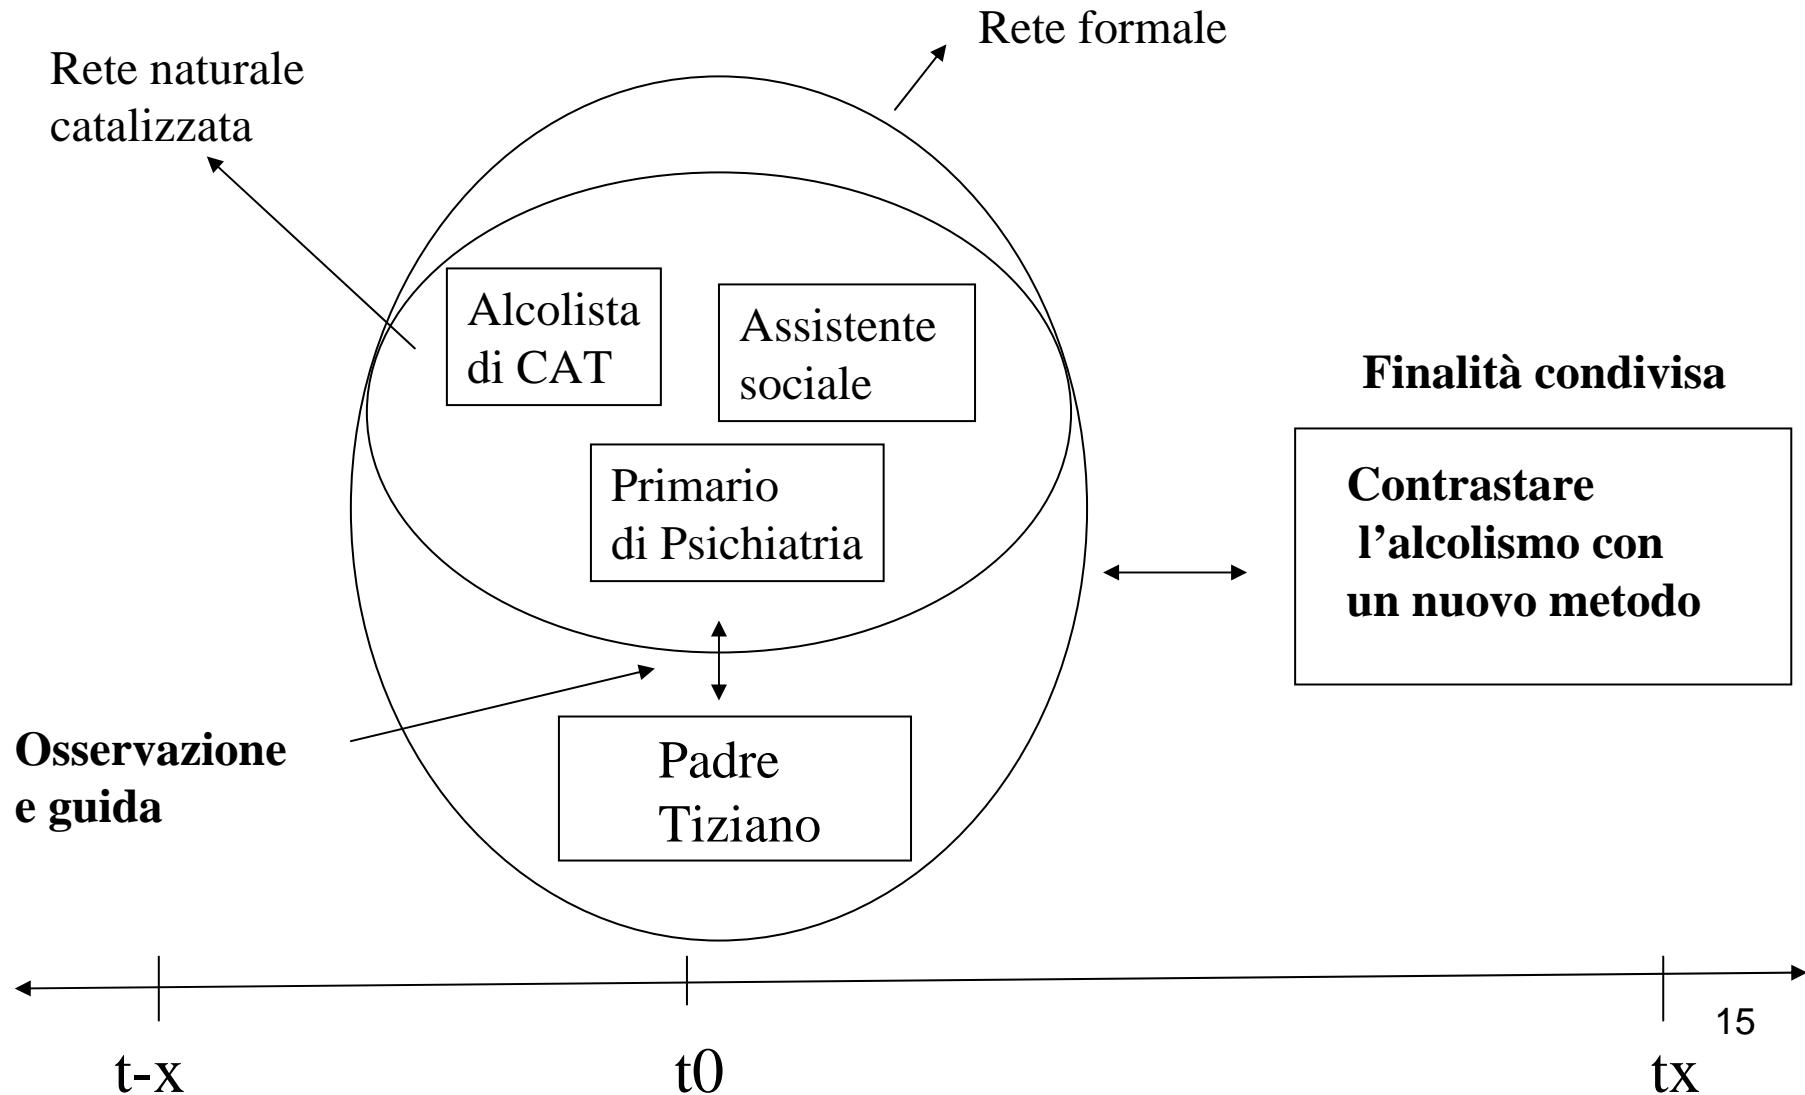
Rete formale

Rete naturale catalizzata

Alcolista di CAT

Assistente sociale

Finalità condivisa

Primario di Psichiatria

Contrastare l'alcolismo con un nuovo metodo

Osservazione e guida

Padre Tiziano

15

t-x

t0

tx